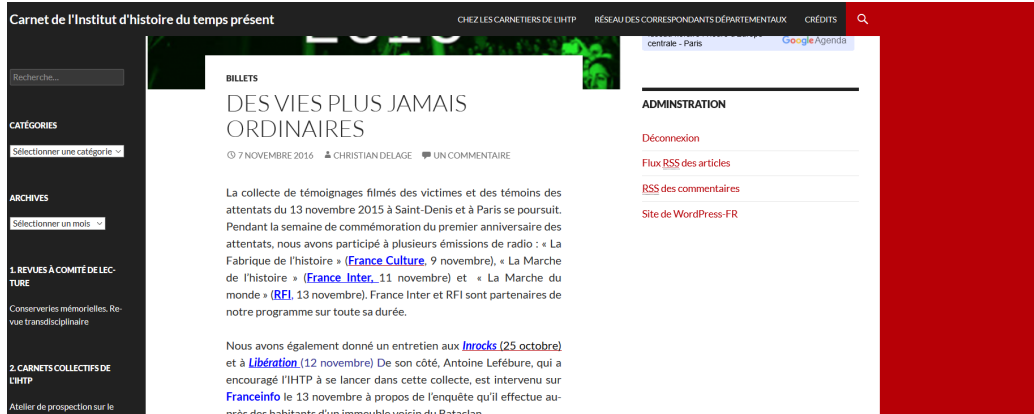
Carnet de l'Institut d'histoire du temps présent

CHEZ LES CARNETIERS DE L'IHTP
RÉSEAU DES CORRESPONDANTS DÉPARTEMENTAUX
CRÉDITS

Recherche...

CATÉGORIES

Sélectionner une catégorie

ARCHIVES

Sélectionner un mois

1. REVUES À COMITÉ DE LECTURE

Conserveries mémorielles. Revue transdisciplinaire

2. CARNETS COLLECTIFS DE L'IHTP

Atelier de prospection sur le

2016

BILLETS

DES VIES PLUS JAMAIS ORDINAIRES

7 NOVEMBRE 2016
CHRISTIAN DELAGE
UN COMMENTAIRE

La collecte de témoignages filmés des victimes et des témoins des attentats du 13 novembre 2015 à Saint-Denis et à Paris se poursuit. Pendant la semaine de commémoration du premier anniversaire des attentats, nous avons participé à plusieurs émissions de radio : « La Fabrique de l'histoire » (France Culture, 9 novembre), « La Marche de l'histoire » (France Inter, 11 novembre) et « La Marche du monde » (RFI, 13 novembre). France Inter et RFI sont partenaires de notre programme sur toute sa durée.

Nous avons également donné un entretien aux Inrocks (25 octobre) et à Libération (12 novembre) De son côté, Antoine Lefébure, qui a encouragé l'IHTP à se lancer dans cette collecte, est intervenu sur Franceinfo le 13 novembre à propos de l'enquête qu'il effectue auprès des habitants d'un immeuble voisin du Bataclan.

centrale - Paris
Google Agenda

ADMINSTRATION

Déconnexion

Flux RSS des articles

RSS des commentaires

Site de WordPress-FR